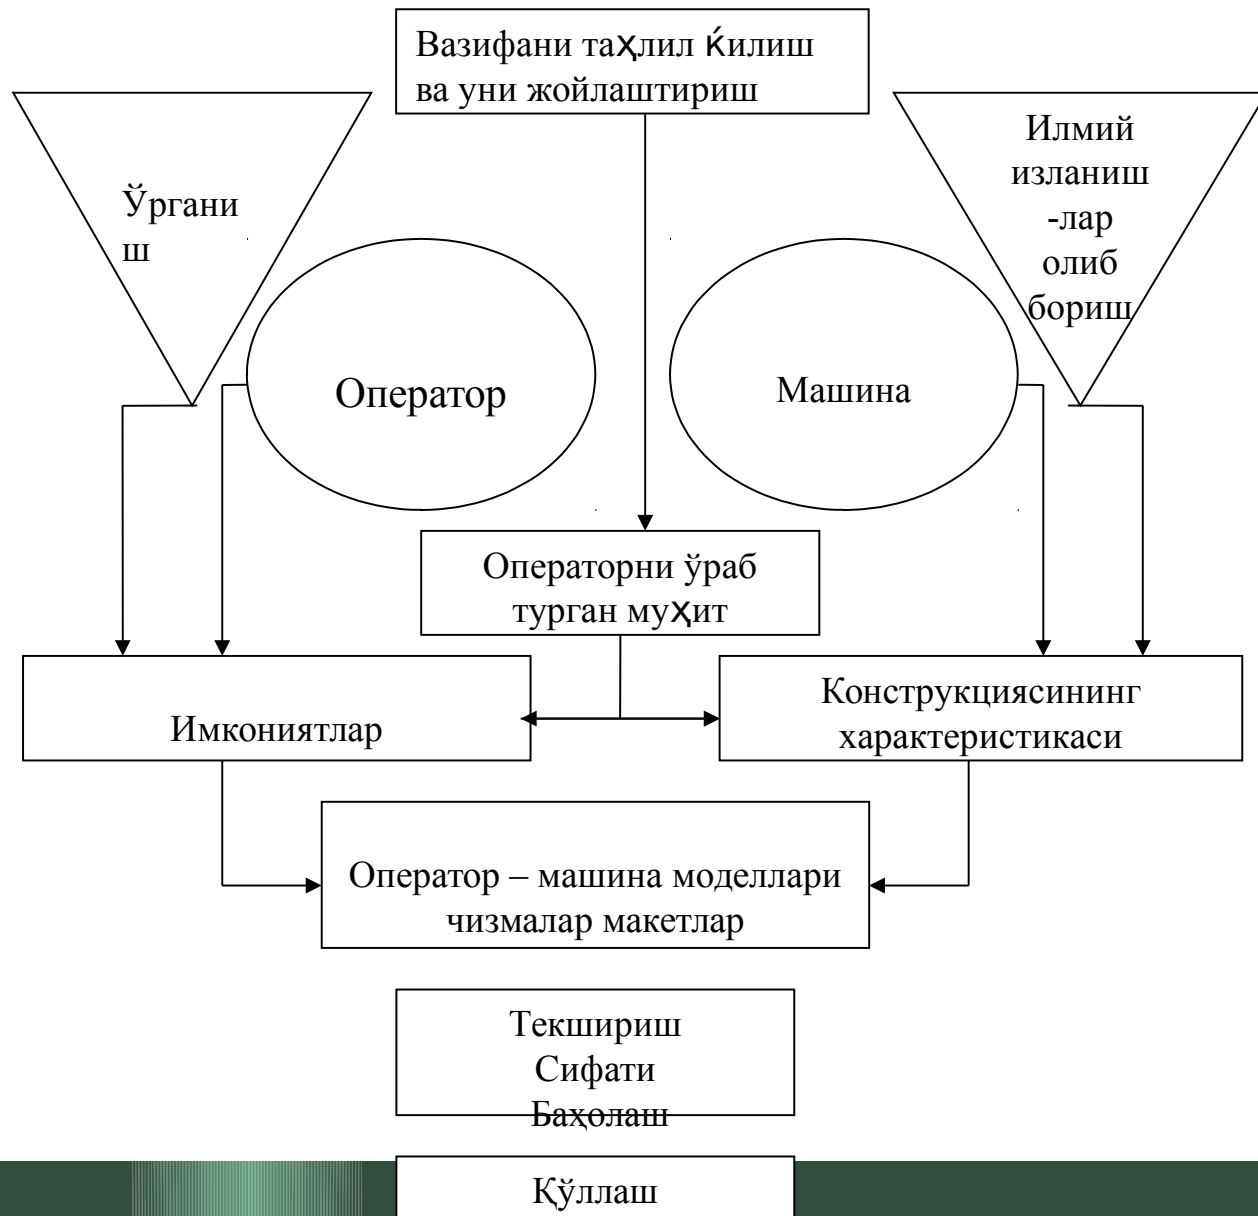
Вазифани таҳлил ќилиш ва уни жойлаштириш

Ўргани ш

Илмий изланиш -лар олиб бориш

Оператор

Машина

Операторни ўраб турган муҳит

Имкониятлар

Конструкциясининг характеристикаси

Оператор – машина моделлари чизмалар макетлар

Текшириш Сифати Баҳолаш

Қўллаш